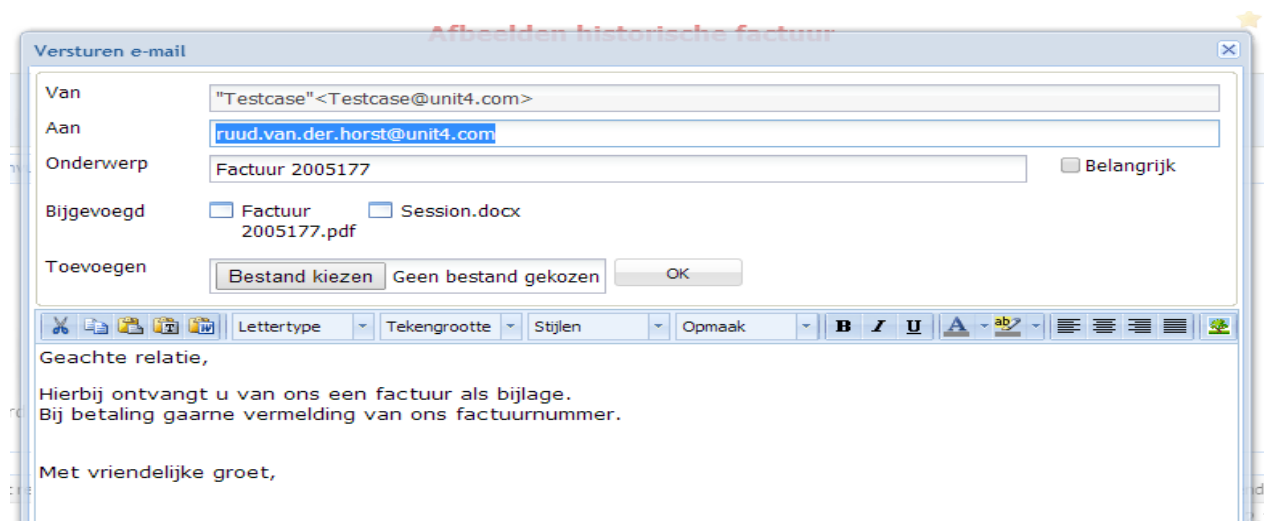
Afbeelden historische factuur

Versturen e-mail

Van "Testcase"<Testcase@unit4.com>

Aan ruud.van.der.horst@unit4.com

Onderwerp Factuur 2005177

Belangrijk

Bijgevoegd Factuur 2005177.pdf Session.docx

Toevoegen Bestand kiezen Geen bestand gekozen OK

Lettertype Tekengrootte Stijlen Opmaak B I U A

Geachte relatie,

Hierbij ontvangt u van ons een factuur als bijlage.
Bij betaling gaarne vermelding van ons factuurnummer.

Met vriendelijke groet,